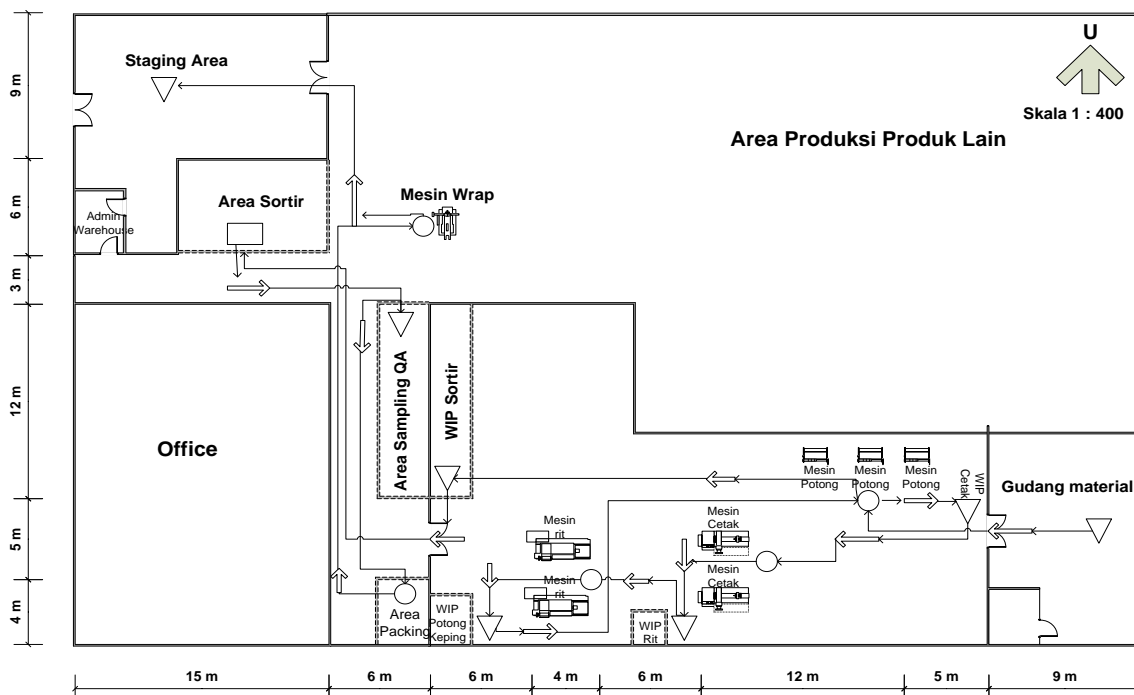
U

Skala 1 : 400

Staging Area

Area Produksi Produk Lain

Mesin Wrap

Area Sortir

Admin Warehouse

Area Sampling QA

WIP Sortir

Office

Mesin Potong

Mesin Potong

Mesin Potong

WIP Cetak

Gudang material

Mesin rit

Mesin Cetak

Mesin rit

Mesin Cetak

Area Packing

WIP Potong Keping

WIP Rit

9 m

6 m

3 m

12 m

5 m

4 m

15 m

6 m

6 m

4 m

6 m

12 m

5 m

9 m